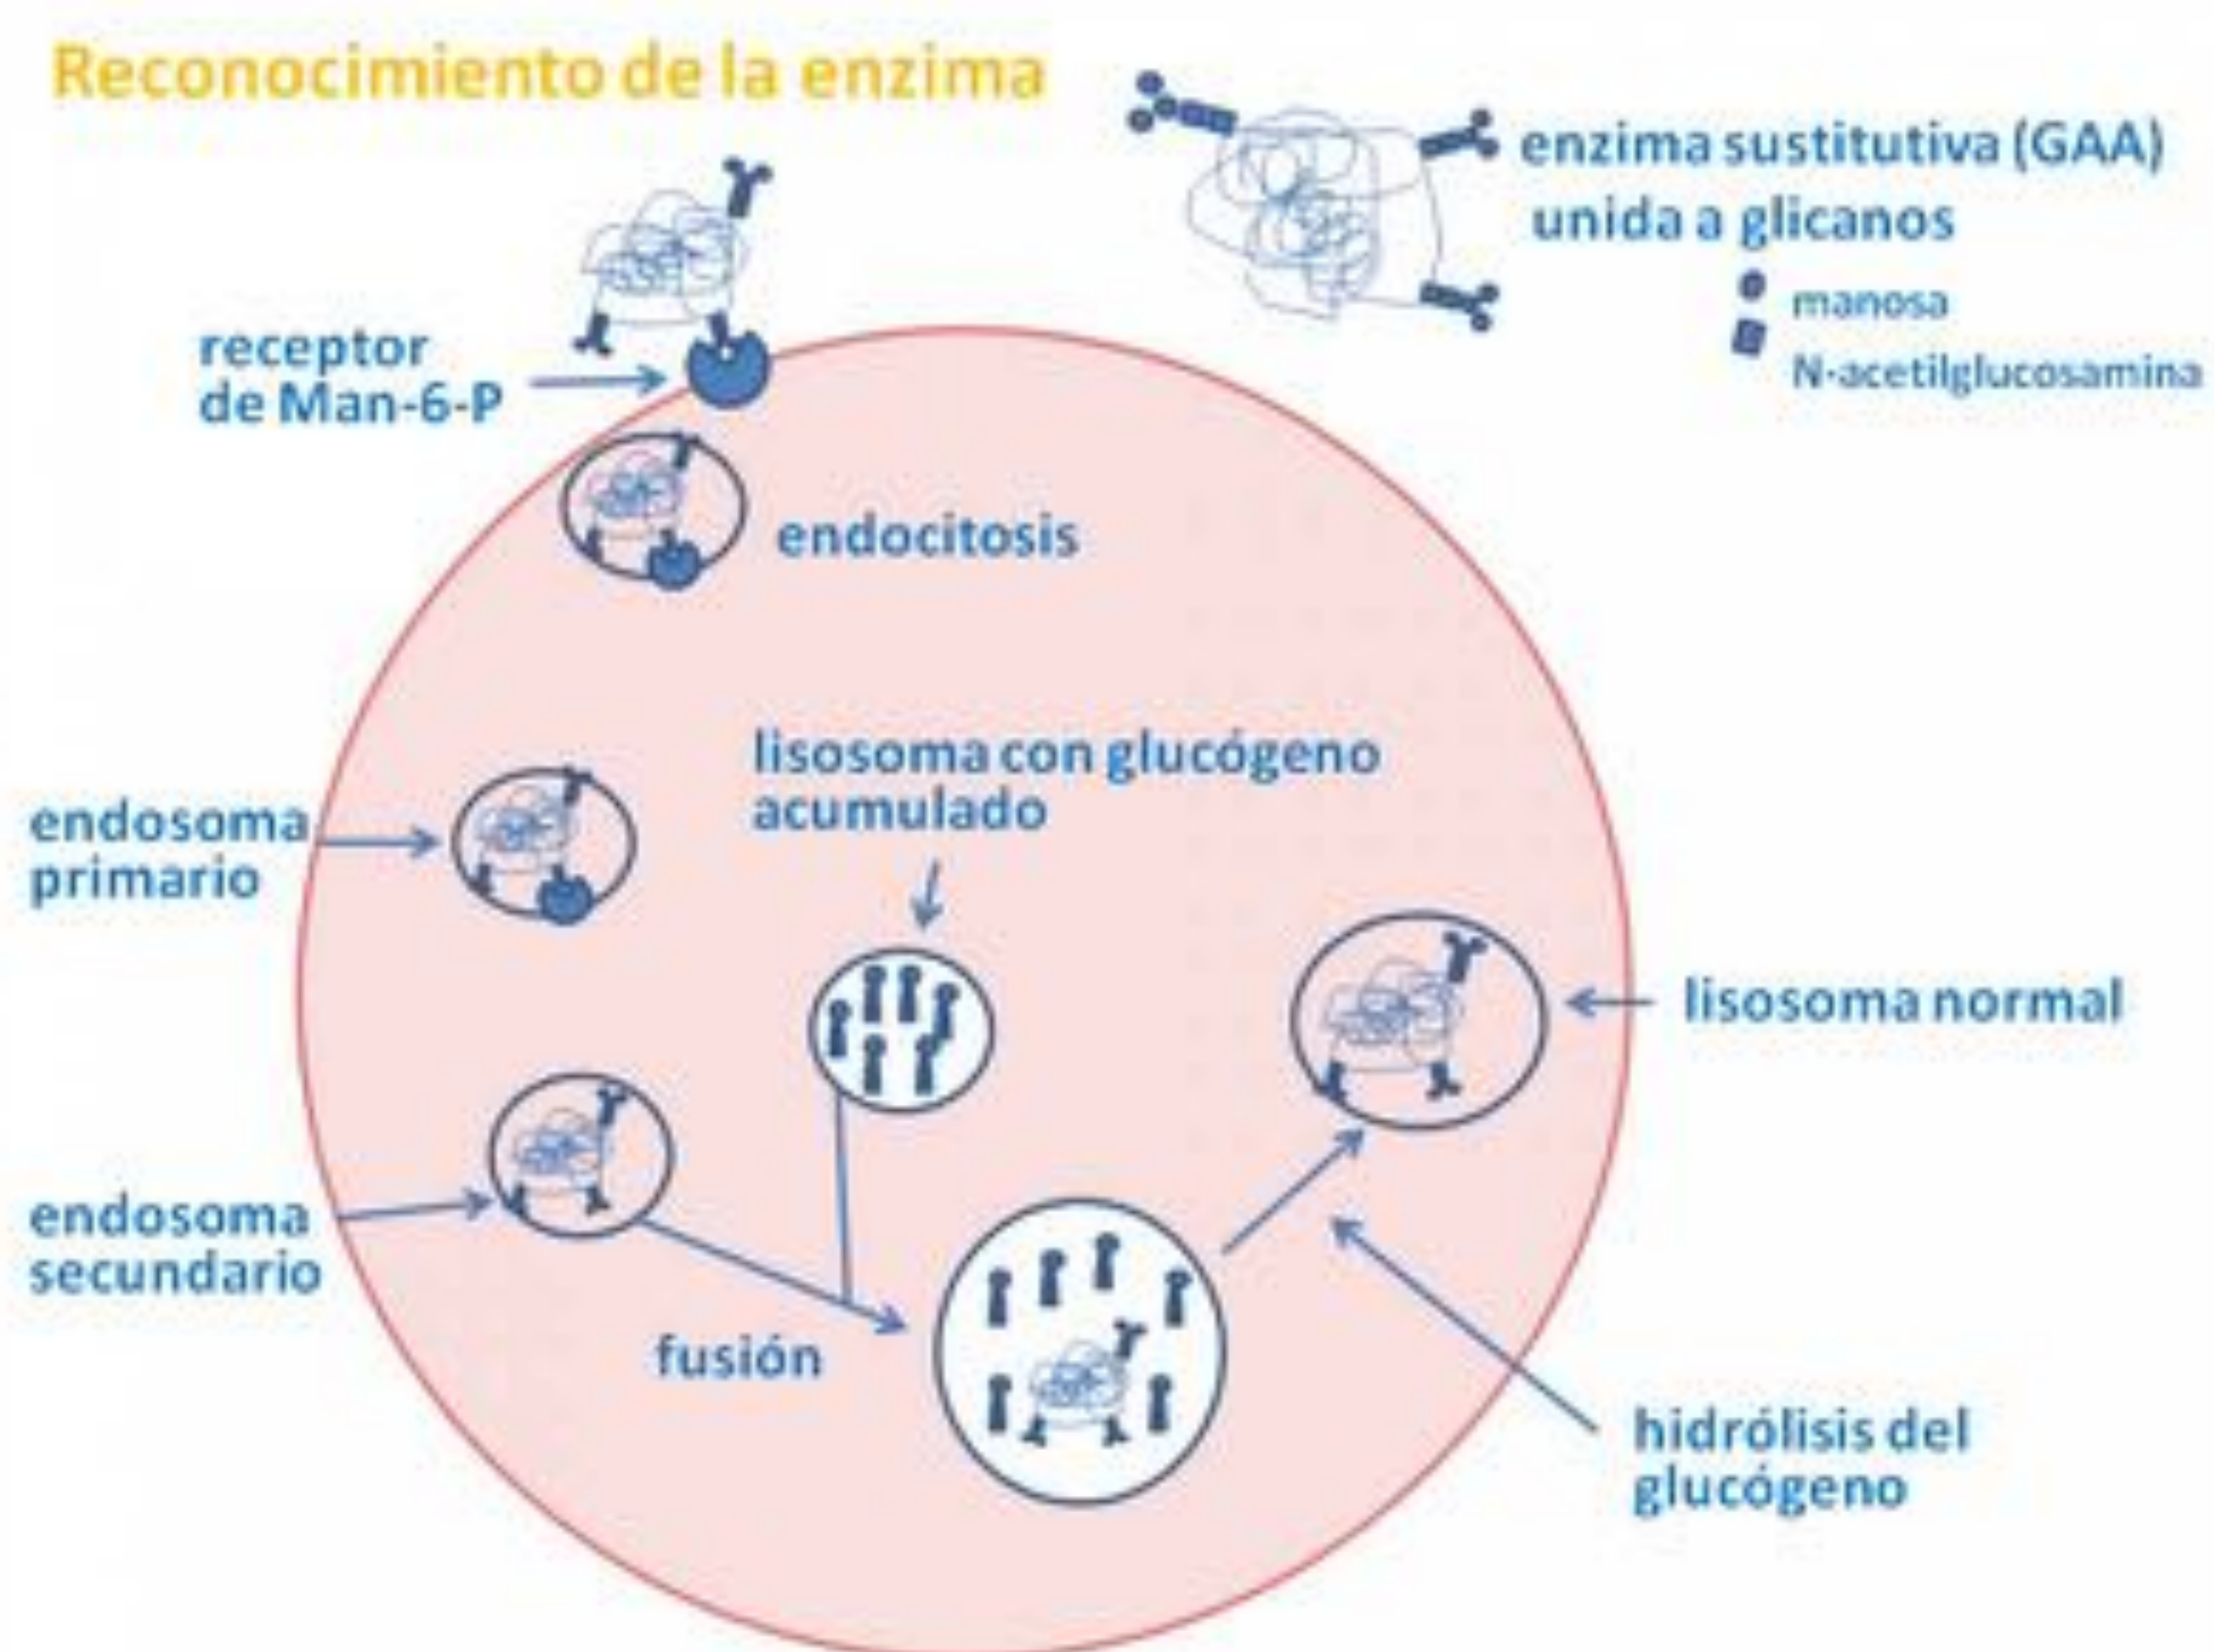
Reconocimiento de la enzima

enzima sustitutiva (GAA) unida a glicanos

manosa

N-acetilglucosamina

receptor de Man-6-P

endocitosis

endosoma primario

lisosoma con glucógeno acumulado

lisosoma normal

endosoma secundario

fusión

hidrólisis del glucógeno